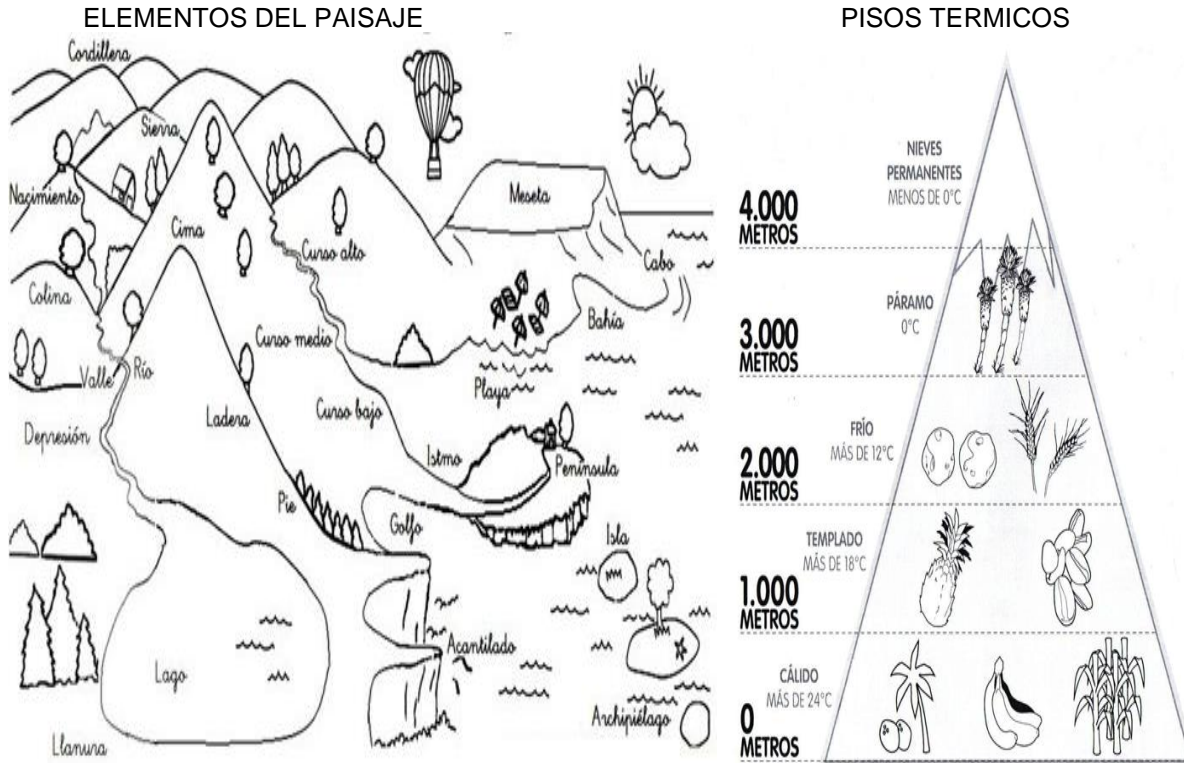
ELEMENTOS DEL PAISAJE

Cordillera
Sierra
Nacimiento
Cima
Curso alto
Meseta
Cabo
Colina
Bahía
Curso medio
Valle
Río
Playa
Ladera
Curso bajo
Depresión
Istmo
Península
Pie
Golfo
Isla
Acantilado
Lago
Archipiélago
Llanura

PISOS TERMICOS

NIEVES PERMANENTES
MENOS DE 0°C
4.000 METROS
PÁRAMO
0°C
3.000 METROS
FRÍO
MÁS DE 12°C
2.000 METROS
TEMPLADO
MÁS DE 18°C
1.000 METROS
CÁLIDO
MÁS DE 24°C
0 METROS